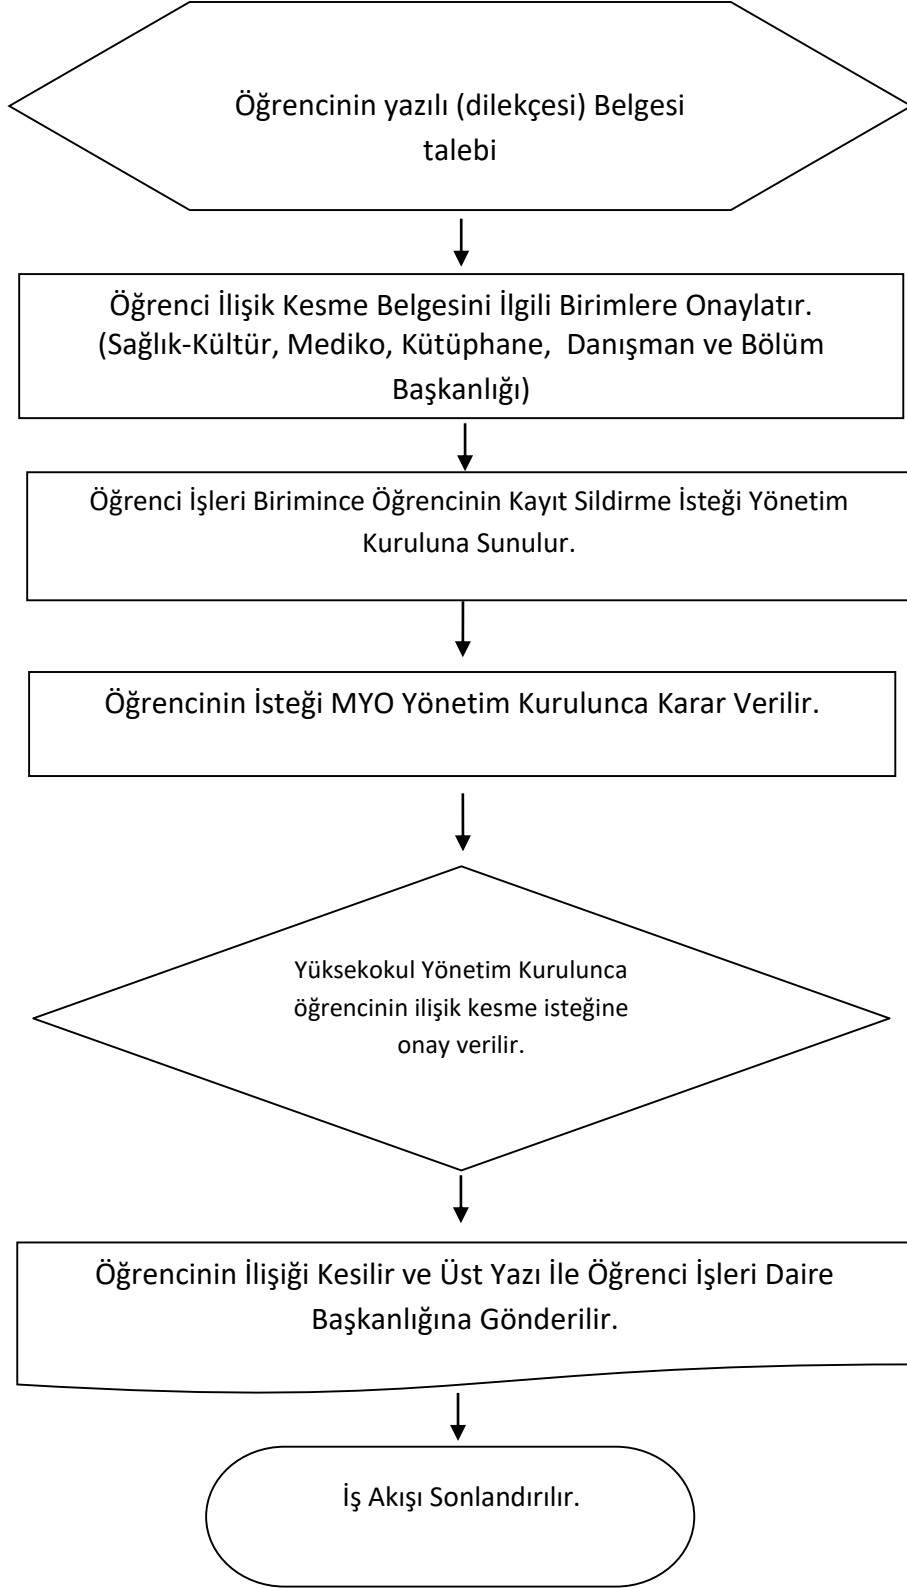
Öğrencinin yazılı (dilekçesi) Belgesi talebi

Öğrenci İlişik Kesme Belgesini İlgili Birimlere Onaylatır. (Sağlık-Kültür, Mediko, Kütüphane, Danışman ve Bölüm Başkanlığı)

Öğrenci İşleri Birimince Öğrencinin Kayıt Sildirme İsteği Yönetim Kuruluna Sunulur.

Öğrencinin İsteği MYO Yönetim Kurulunca Karar Verilir.

Yüksekokul Yönetim Kurulunca öğrencinin ilişik kesme isteğine onay verilir.

Öğrencinin İlişiği Kesilir ve Üst Yazı İle Öğrenci İşleri Daire Başkanlığına Gönderilir.

İş Akışı Sonlandırılır.